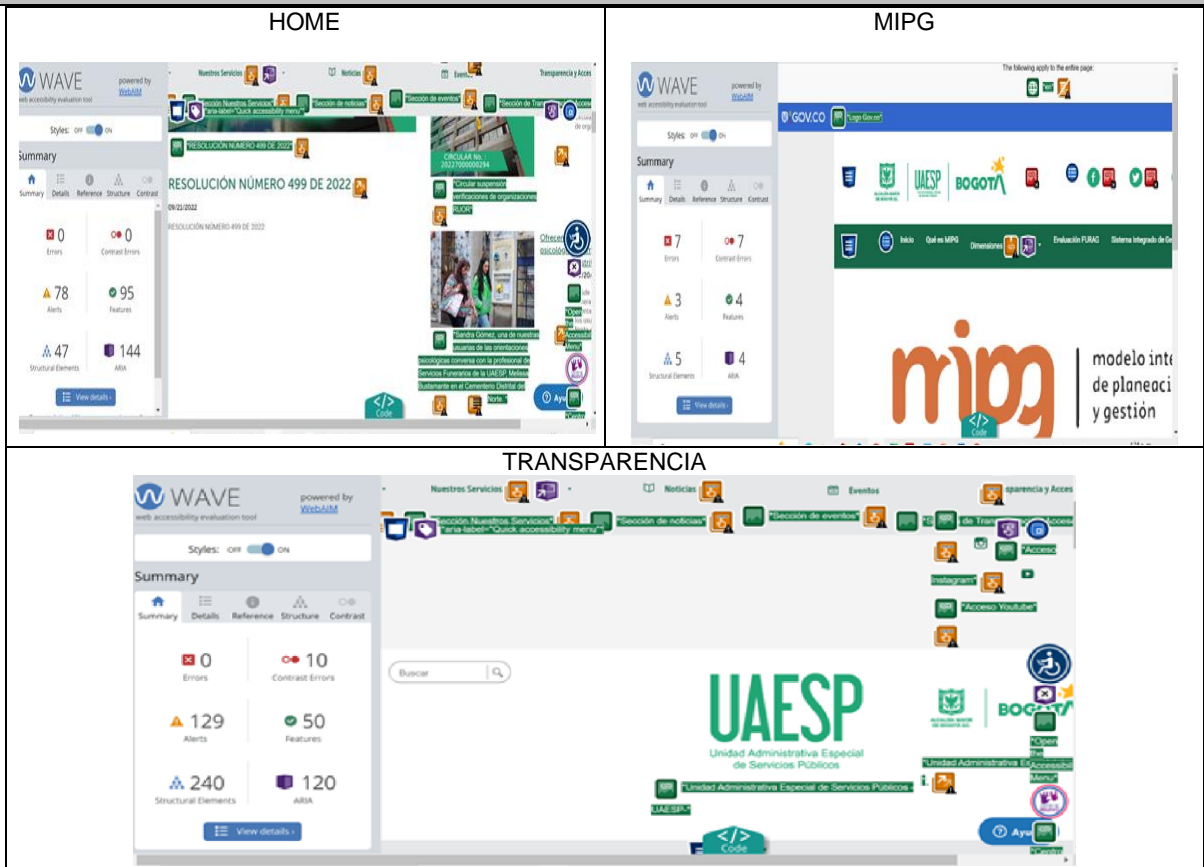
| HOME | MIPG |
|---|---|
| WAVE web accessibility evaluation tool powered by WebAIM Nuestros Servicios Noticias Eventos Transparencia y Acces "Sección Nuestros Servicios" "aria-label="Quick accessibility menu" "Sección de noticias" "Sección de eventos" "Sección de Tran Styles: ON Summary Summary Details Reference Structure Contrast "RESOLUCIÓN NÚMERO 499 DE 2022" RESOLUCIÓN NÚMERO 499 DE 2022 09/21/2022 RESOLUCIÓN NÚMERO 499 DE 2022 CIRCULAR No. 20227000000294 "Circular suspensión verificaciones de organizaciones RUOA" 0 Errors 0 Contrast Errors 78 Alerts 95 Features 47 Structural Elements 144 ARIA View details "Sandra Gómez, una de nuestras usuarias de las orientaciones psicológicas conversa con la profesional de Servicios Funerarios de la UAESP, Melissa Bustamante en el Cementerio Distrital del Norte." Ofrece psicoló "Open Accessibil Menu" Code Ayu | WAVE web accessibility evaluation tool powered by WebAIM The following apply to the entire page: GOV.CO "Logo Gov.co" Styles: ON Summary Summary Details Reference Structure Contrast UAESP BOGOTÁ 7 Errors 7 Contrast Errors 3 Alerts 4 Features 5 Structural Elements 4 ARIA View details Inicio Qué es MIPG Dimensiones Evaluación FURAG Sistema Integrado de Ge mipg modelo inte de planeaci y gestión Code |

TRANSPARENCIA

WAVE web accessibility evaluation tool powered by WebAIM Nuestros Servicios Noticias Eventos sparencia y Acces "Sección Nuestros Servicios" "aria-label="Quick accessibility menu" "Sección de noticias" "Sección de eventos" de Trans "Acceso Instagram" "Acceso Youtube" Styles: OFF ON Summary Summary Details Reference Structure Contrast 0 Errors 10 Contrast Errors 129 Alerts 50 Features 240 Structural Elements 120 ARIA View details Buscar UAESP Unidad Administrativa Especial de Servicios Públicos BOGOTÁ "Unidad Administrativa Es "Unidad Administrativa Especial de Servicios Públicos - UAESP-" "Open Accessibil Menu" Code Ayu